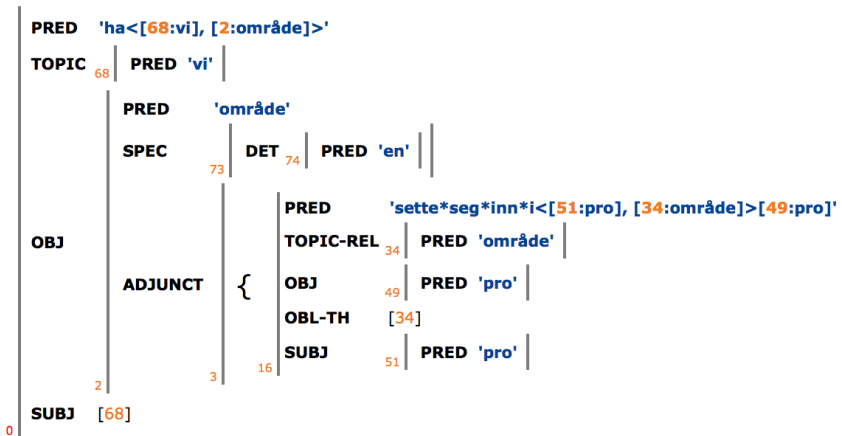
PRED 'ha<[68:vi], [2:område]>'

TOPIC 68 PRED 'vi'

OBJ

PRED 'område'

SPEC 73 DET 74 PRED 'en'

ADJUNCT {

PRED 'sette*seg*inn*i<[51:pro], [34:område]>[49:pro]'

TOPIC-REL 34 PRED 'område'

OBJ 49 PRED 'pro'

OBL-TH [34]

SUBJ 51 PRED 'pro'

16

3

2

SUBJ [68]

0